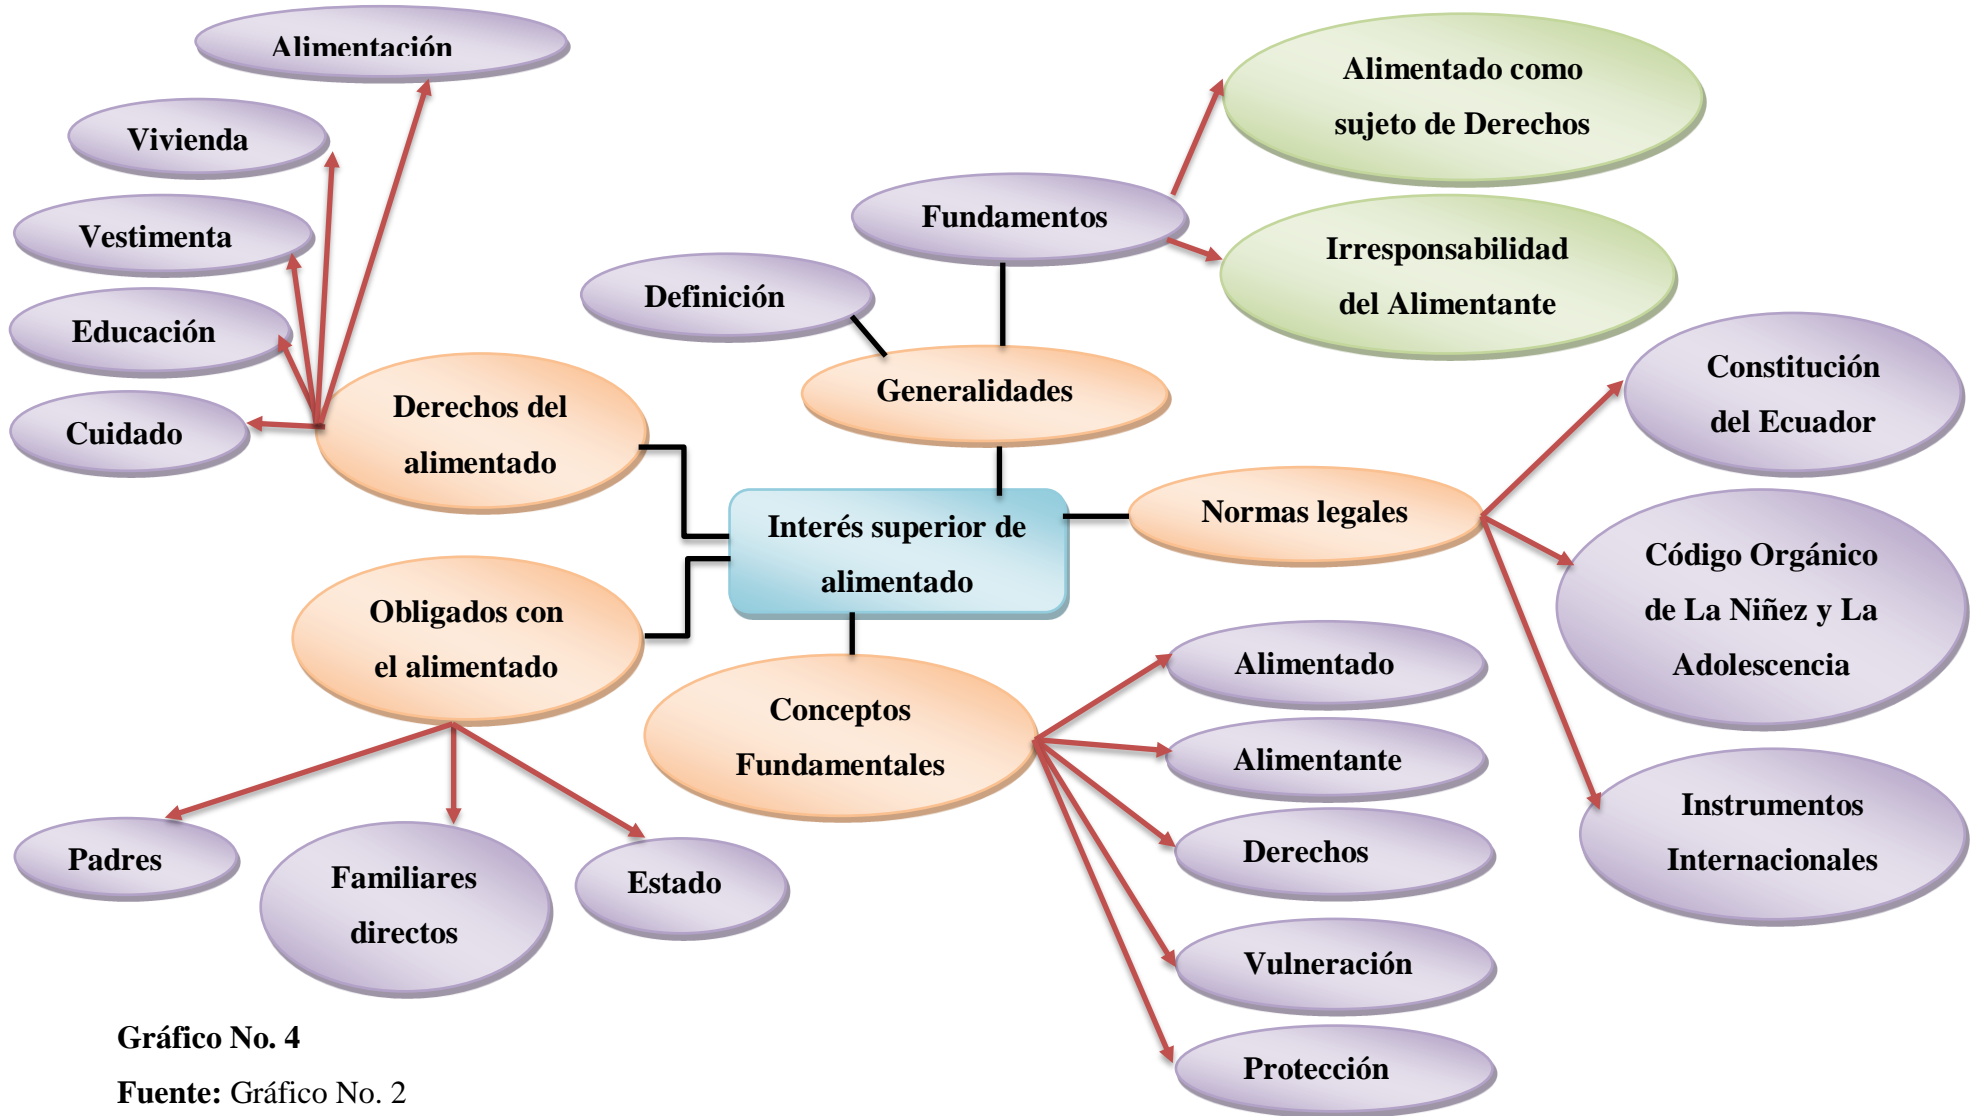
Alimentación

Vivienda

Vestimenta

Educación

Cuidado

Derechos del alimentado

Definición

Fundamentos

Alimentado como sujeto de Derechos

Irresponsabilidad del Alimentante

Generalidades

Constitución del Ecuador

Interés superior de alimentado

Normas legales

Código Orgánico de La Niñez y La Adolescencia

Obligados con el alimentado

Conceptos Fundamentales

Alimentado

Alimentante

Derechos

Instrumentos Internacionales

Padres

Familiares directos

Estado

Vulneración

Protección

Gráfico No. 4

Fuente: Gráfico No. 2